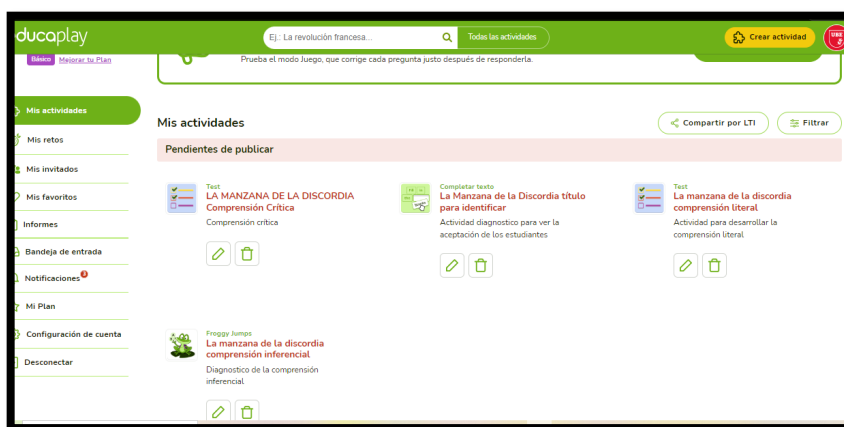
ducaplay

Ej.: La revolución francesa...

Todas las actividades

Crear actividad

UBE

Básico Mejorar tu Plan

Prueba el modo Juego, que corrige cada pregunta justo después de responderla.

Mis actividades

Mis retos

Mis invitados

Mis favoritos

Informes

Bandeja de entrada

Notificaciones 3

Mi Plan

Configuración de cuenta

Desconectar

Mis actividades

Compartir por LTI

Filtrar

Pendientes de publicar

Test
LA MANZANA DE LA DISCORDIA Comprensión Critica
Comprensión critica

Completar texto
La Manzana de la Discordia título para identificar
Actividad diagnostico para ver la aceptación de los estudiantes

Test
La manzana de la discordia comprensión literal
Actividad para desarrollar la comprensión literal

Froggy Jumps
La manzana de la discordia comprensión inferencial
Diagnostico de la comprensión inferencial